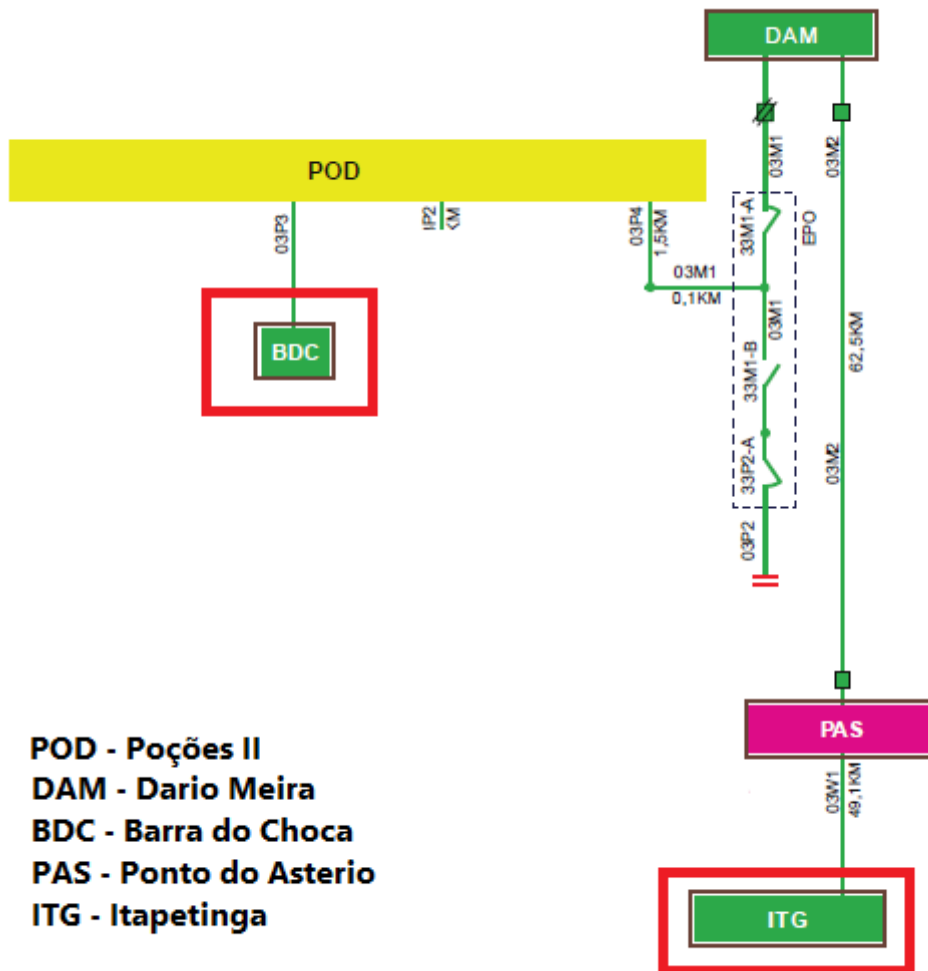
DAM

POD

03P3

IP2
KM

03P4
1,5KM

03M1
0,1KM

03M1

33M1-A

EPO

03M2

03M1

33M1-B

33P2-A

62,5KM

03M2

03P2

BDC

PAS

03M1
49,1KM

ITG

POD - Poções II
DAM - Dario Meira
BDC - Barra do Choca
PAS - Ponto do Asterio
ITG - Itapetinga